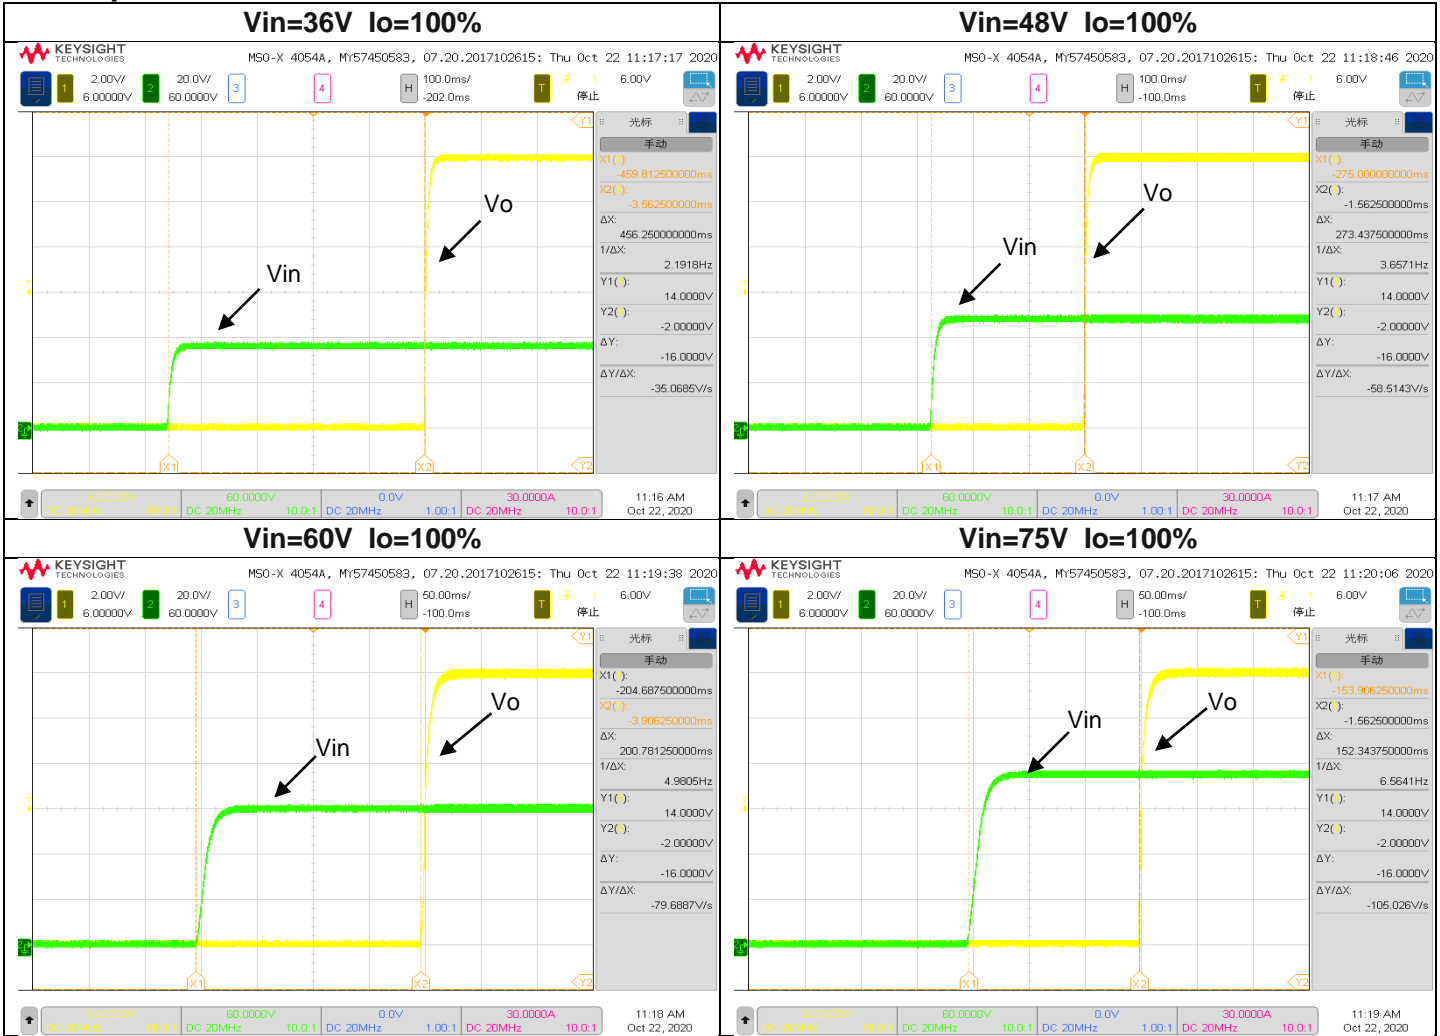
Vin=36V Io=100%

KEYSIGHT TECHNOLOGIES MSO-X 4054A, MY57450583, 07.20.2017102615: Thu Oct 22 11:17:17 2020

1 2.00V/ 6.00000V 2 20.0V/ 60.0000V 3 4 H 100.0ms/ -202.0ms T 6.00V 停止

光标 手动
X1( ): -459.812500000ms
X2( ): -3.662500000ms
ΔX: 456.250000000ms
1/ΔX: 2.1918Hz
Y1( ): 14.0000V
Y2( ): -2.00000V
ΔY: -16.0000V
ΔY/ΔX: -35.0685V/s

Vo
Vin

X1 X2 Y1 Y2

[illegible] 60.0000V 0.0V 30.0000A
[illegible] 10.0:1 DC 20MHz 10.0:1 DC 20MHz 1.00:1 DC 20MHz 10.0:1
11:16 AM Oct 22, 2020

Vin=48V Io=100%

KEYSIGHT TECHNOLOGIES MSO-X 4054A, MY57450583, 07.20.2017102615: Thu Oct 22 11:18:46 2020

1 2.00V/ 6.00000V 2 20.0V/ 60.0000V 3 4 H 100.0ms/ -100.0ms T 6.00V 停止

光标 手动
X1( ): -275.000000000ms
X2( ): -1.562500000ms
ΔX: 273.437500000ms
1/ΔX: 3.6571Hz
Y1( ): 14.0000V
Y2( ): -2.00000V
ΔY: -16.0000V
ΔY/ΔX: -58.5143V/s

Vo
Vin

X1 X2 Y1 Y2

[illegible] 60.0000V 0.0V 30.0000A
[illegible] 10.0:1 DC 20MHz 10.0:1 DC 20MHz 1.00:1 DC 20MHz 10.0:1
11:17 AM Oct 22, 2020

Vin=60V Io=100%

KEYSIGHT TECHNOLOGIES MSO-X 4054A, MY57450583, 07.20.2017102615: Thu Oct 22 11:19:38 2020

1 2.00V/ 6.00000V 2 20.0V/ 60.0000V 3 4 H 50.00ms/ -100.0ms T 6.00V 停止

光标 手动
X1( ): -204.687500000ms
X2( ): -3.906250000ms
ΔX: 200.781250000ms
1/ΔX: 4.9805Hz
Y1( ): 14.0000V
Y2( ): -2.00000V
ΔY: -16.0000V
ΔY/ΔX: -79.6887V/s

Vo
Vin

X1 X2 Y2

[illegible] 60.0000V 0.0V 30.0000A
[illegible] 10.0:1 DC 20MHz 10.0:1 DC 20MHz 1.00:1 DC 20MHz 10.0:1
11:18 AM Oct 22, 2020

Vin=75V Io=100%

KEYSIGHT TECHNOLOGIES MSO-X 4054A, MY57450583, 07.20.2017102615: Thu Oct 22 11:20:06 2020

1 2.00V/ 6.00000V 2 20.0V/ 60.0000V 3 4 H 50.00ms/ -100.0ms T 6.00V 停止

光标 手动
X1( ): -153.906250000ms
X2( ): -1.562500000ms
ΔX: 152.343750000ms
1/ΔX: 6.5641Hz
Y1( ): 14.0000V
Y2( ): -2.00000V
ΔY: -16.0000V
ΔY/ΔX: -105.026V/s

Vin
Vo

X1 X2 Y2

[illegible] 60.0000V 0.0V 30.0000A
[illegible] 10.0:1 DC 20MHz 10.0:1 DC 20MHz 1.00:1 DC 20MHz 10.0:1
11:19 AM Oct 22, 2020